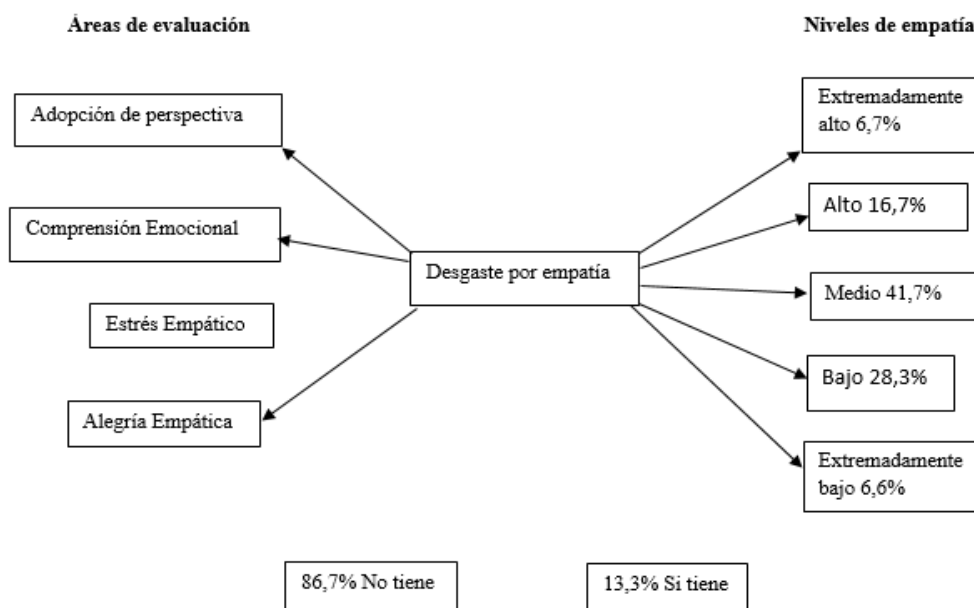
Áreas de evaluación

Niveles de empatía

Adopción de perspectiva

Comprensión Emocional

Estrés Empático

Alegría Empática

Desgaste por empatía

Extremadamente alto 6,7%

Alto 16,7%

Medio 41,7%

Bajo 28,3%

Extremadamente bajo 6,6%

86,7% No tiene

13,3% Si tiene